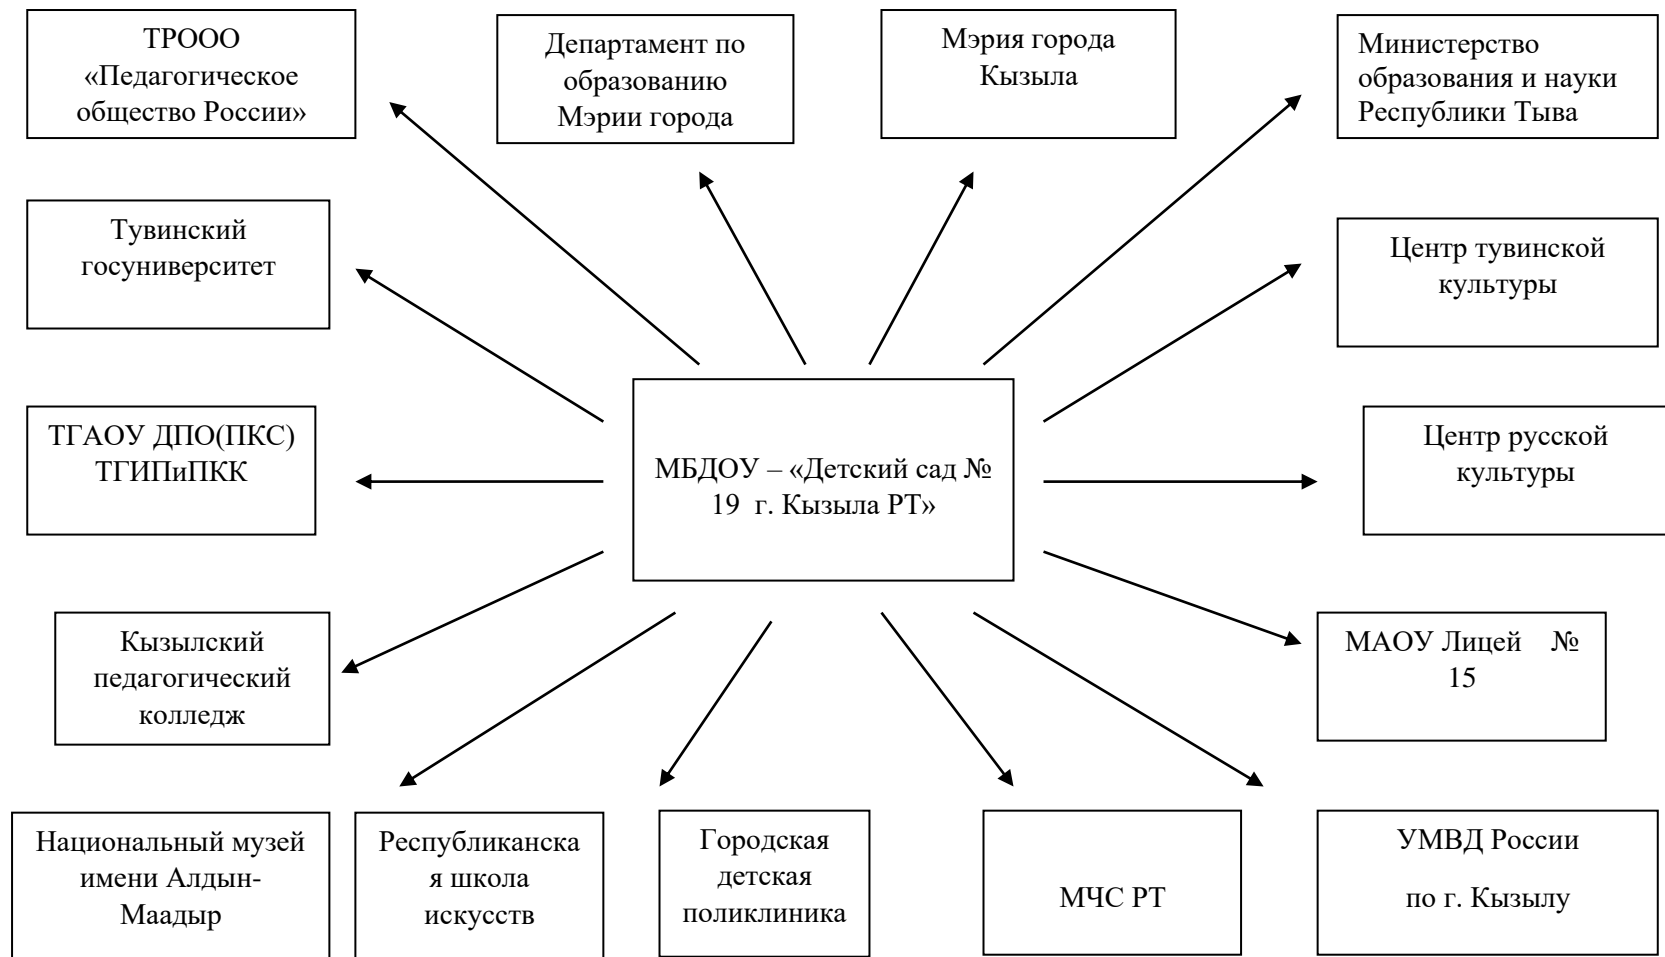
ТРООО «Педагогическое общество России»

Департамент по образованию Мэрии города

Мэрия города Кызыла

Министерство образования и науки Республики Тыва

Тувинский госуниверситет

Центр тувинской культуры

ТГАОУ ДПО(ПКС) ТГИПиПКК

МБДОУ – «Детский сад № 19 г. Кызыла РТ»

Центр русской культуры

Кызылский педагогический колледж

МАОУ Лицей № 15

Национальный музей имени Алдын-Маадыр

Республиканская школа искусств

Городская детская поликлиника

МЧС РТ

УМВД России

по г. Кызылу